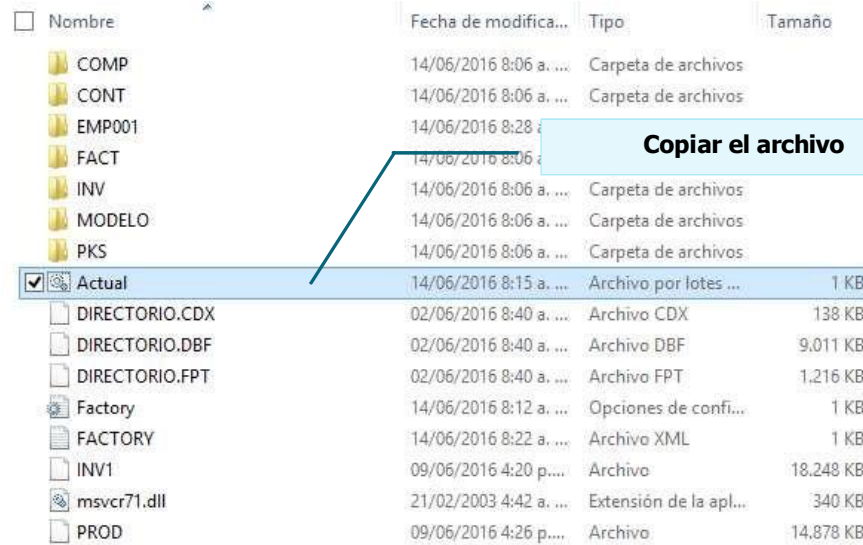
| Nombre | Fecha de modifica... | Tipo | Tamaño |
|---|---|---|---|
| COMP | 14/06/2016 8:06 a. ... | Carpeta de archivos | |
| CONT | 14/06/2016 8:06 a. ... | Carpeta de archivos | |
| EMP001 | 14/06/2016 8:28 a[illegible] | | |
| FACT | 14/06/2016 8:06 a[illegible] | | |
| INV | 14/06/2016 8:06 a. ... | Carpeta de archivos | |
| MODELO | 14/06/2016 8:06 a. ... | Carpeta de archivos | |
| PKS | 14/06/2016 8:06 a. ... | Carpeta de archivos | |
| Actual | 14/06/2016 8:15 a. ... | Archivo por lotes ... | 1 KB |
| DIRECTORIO.CDX | 02/06/2016 8:40 a. ... | Archivo CDX | 138 KB |
| DIRECTORIO.DBF | 02/06/2016 8:40 a. ... | Archivo DBF | 9.011 KB |
| DIRECTORIO.FPT | 02/06/2016 8:40 a. ... | Archivo FPT | 1.216 KB |
| Factory | 14/06/2016 8:12 a. ... | Opciones de confi... | 1 KB |
| FACTORY | 14/06/2016 8:22 a. ... | Archivo XML | 1 KB |
| INV1 | 09/06/2016 4:20 p.... | Archivo | 18.248 KB |
| msvcr71.dll | 21/02/2003 4:42 a. ... | Extensión de la apl... | 340 KB |
| PROD | 09/06/2016 4:26 p.... | Archivo | 14.878 KB |

Copiar el archivo